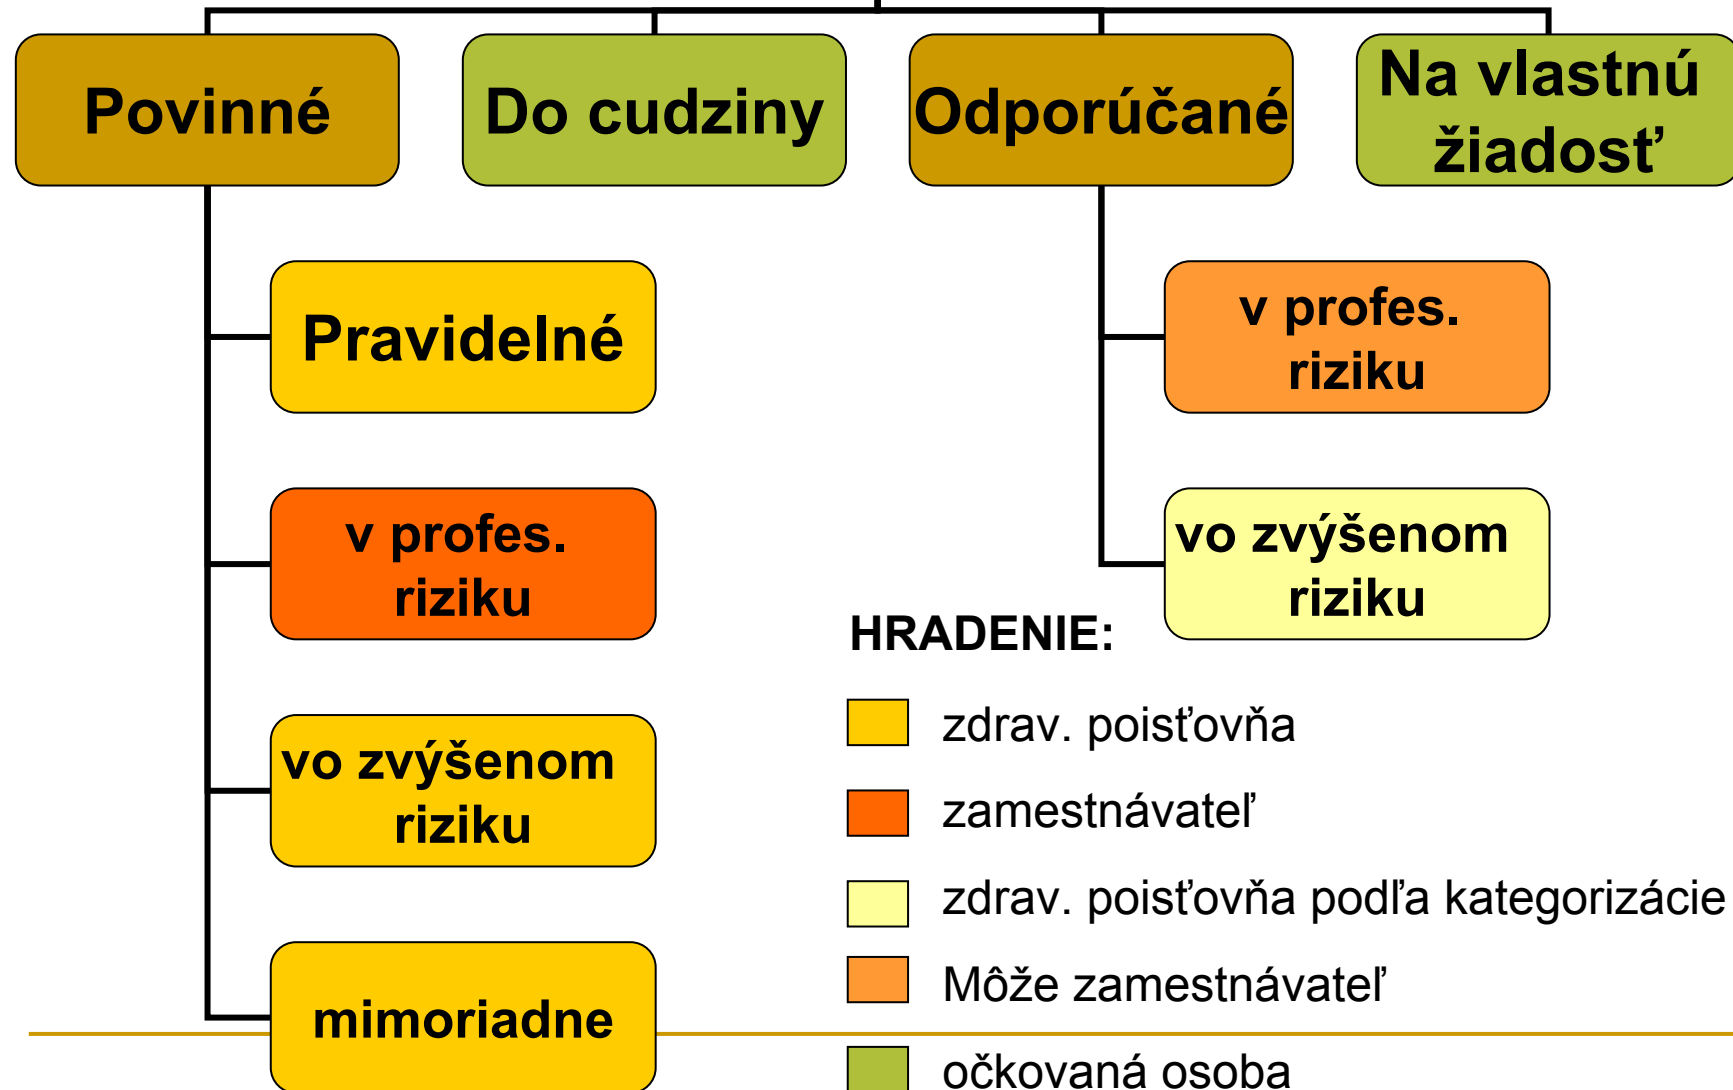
Povinné

Do cudziny

Odporúčané

Na vlastnú žiadosť

Pravidelné

v profes. riziku

vo zvýšenom riziku

mimoriadne

v profes. riziku

vo zvýšenom riziku

HRADENIE:

zdrav. poisťovňa

zamestnávateľ

zdrav. poisťovňa podľa kategorizácie

Môže zamestnávateľ

očkovaná osoba